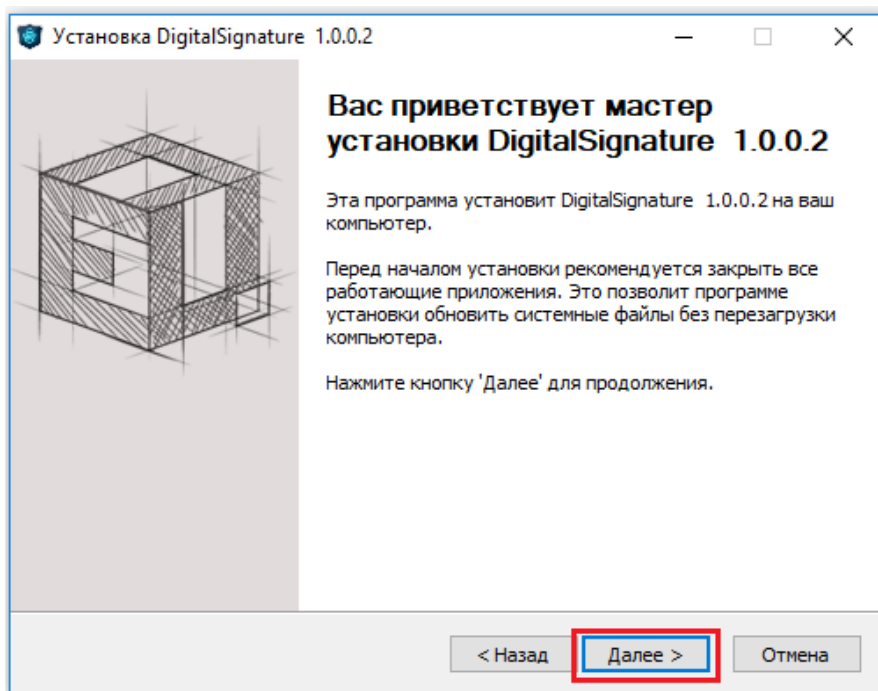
Установка DigitalSignature 1.0.0.2

Вас приветствует мастер установки DigitalSignature 1.0.0.2

Эта программа установит DigitalSignature 1.0.0.2 на ваш компьютер.

Перед началом установки рекомендуется закрыть все работающие приложения. Это позволит программе установки обновить системные файлы без перезагрузки компьютера.

Нажмите кнопку 'Далее' для продолжения.

< Назад Далее > Отмена